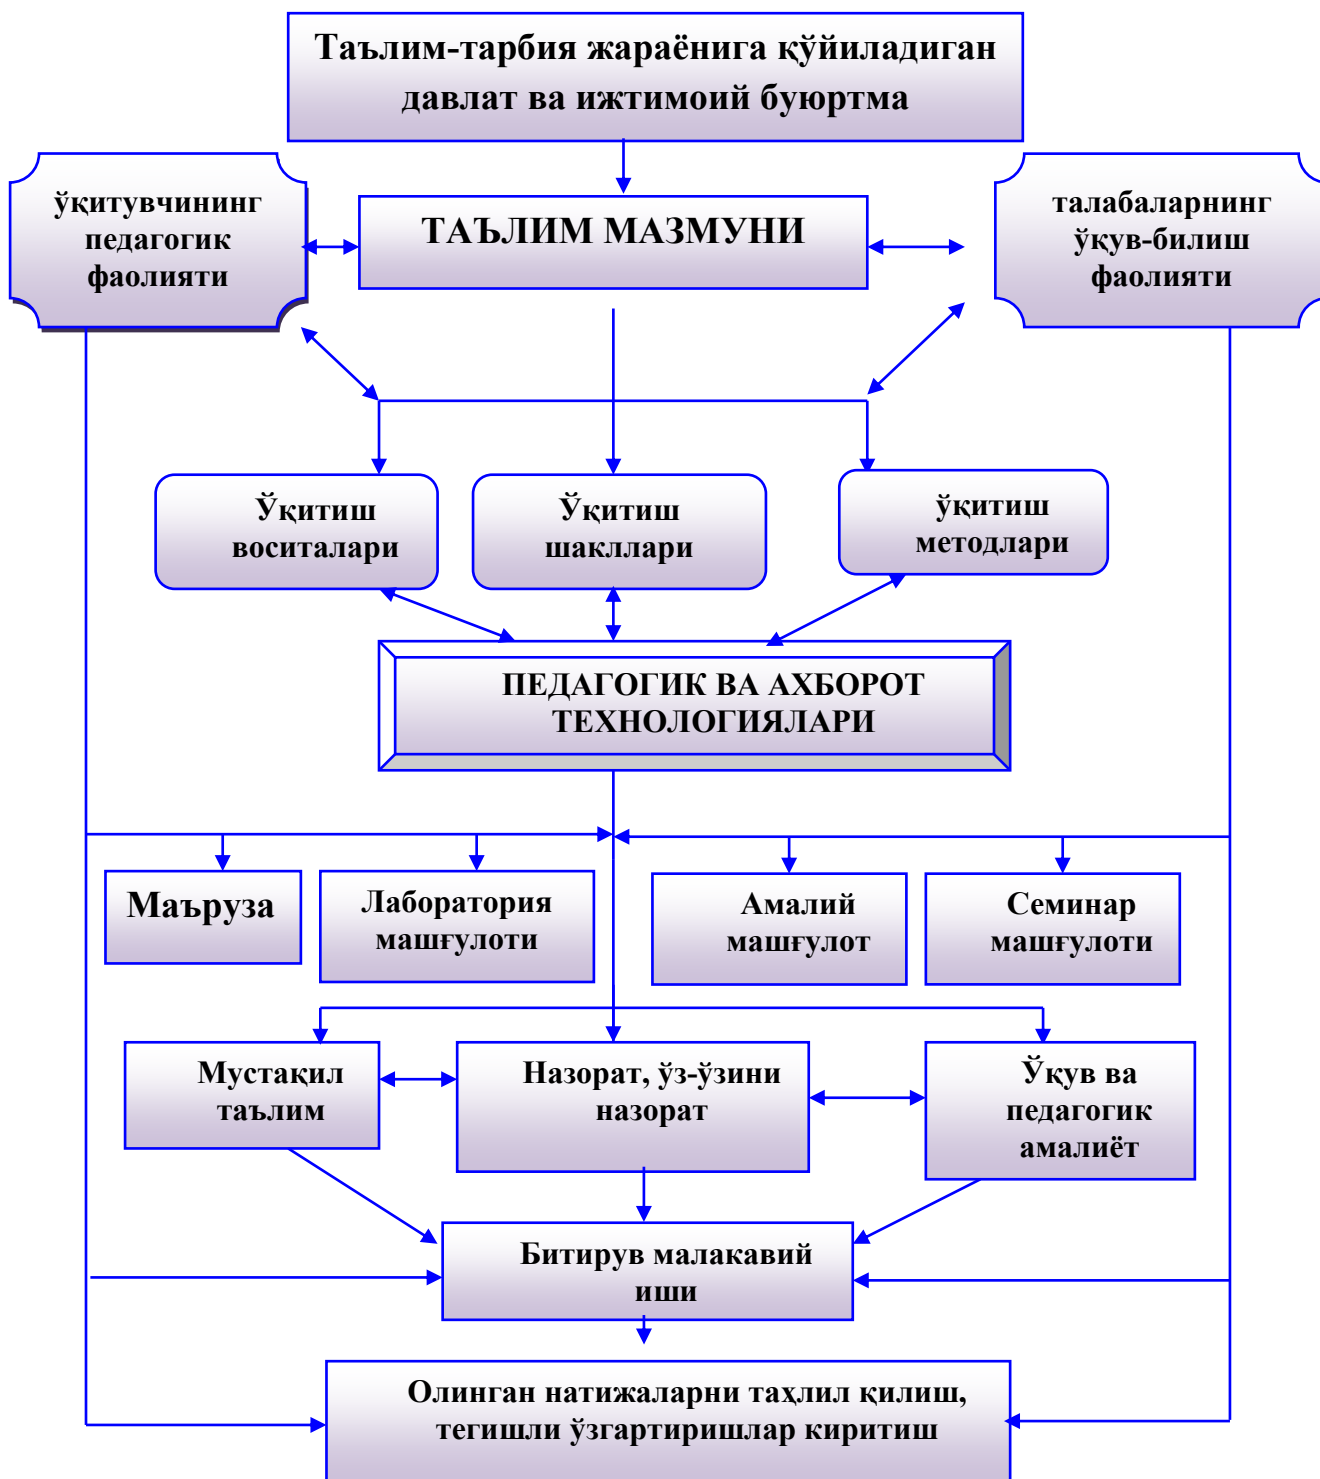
Таълим-тарбия жараёнига қўйиладиган давлат ва ижтимоий буюртма

ўқитувчининг педагогик фаолияти

ТАЪЛИМ МАЗМУНИ

талабаларнинг ўқув-билиш фаолияти

Ўқитиш воситалари

Ўқитиш шакллари

ўқитиш методлари

ПЕДАГОГИК ВА АХБОРОТ ТЕХНОЛОГИЯЛАРИ

Маъруза

Лаборатория машғулоти

Амалий машғулот

Семинар машғулоти

Мустақил таълим

Назорат, ўз-ўзини назорат

Ўқув ва педагогик амалиёт

Битирув малакавий иши

Олинган натижаларни таҳлил қилиш, тегишли ўзгартиришлар киритиш